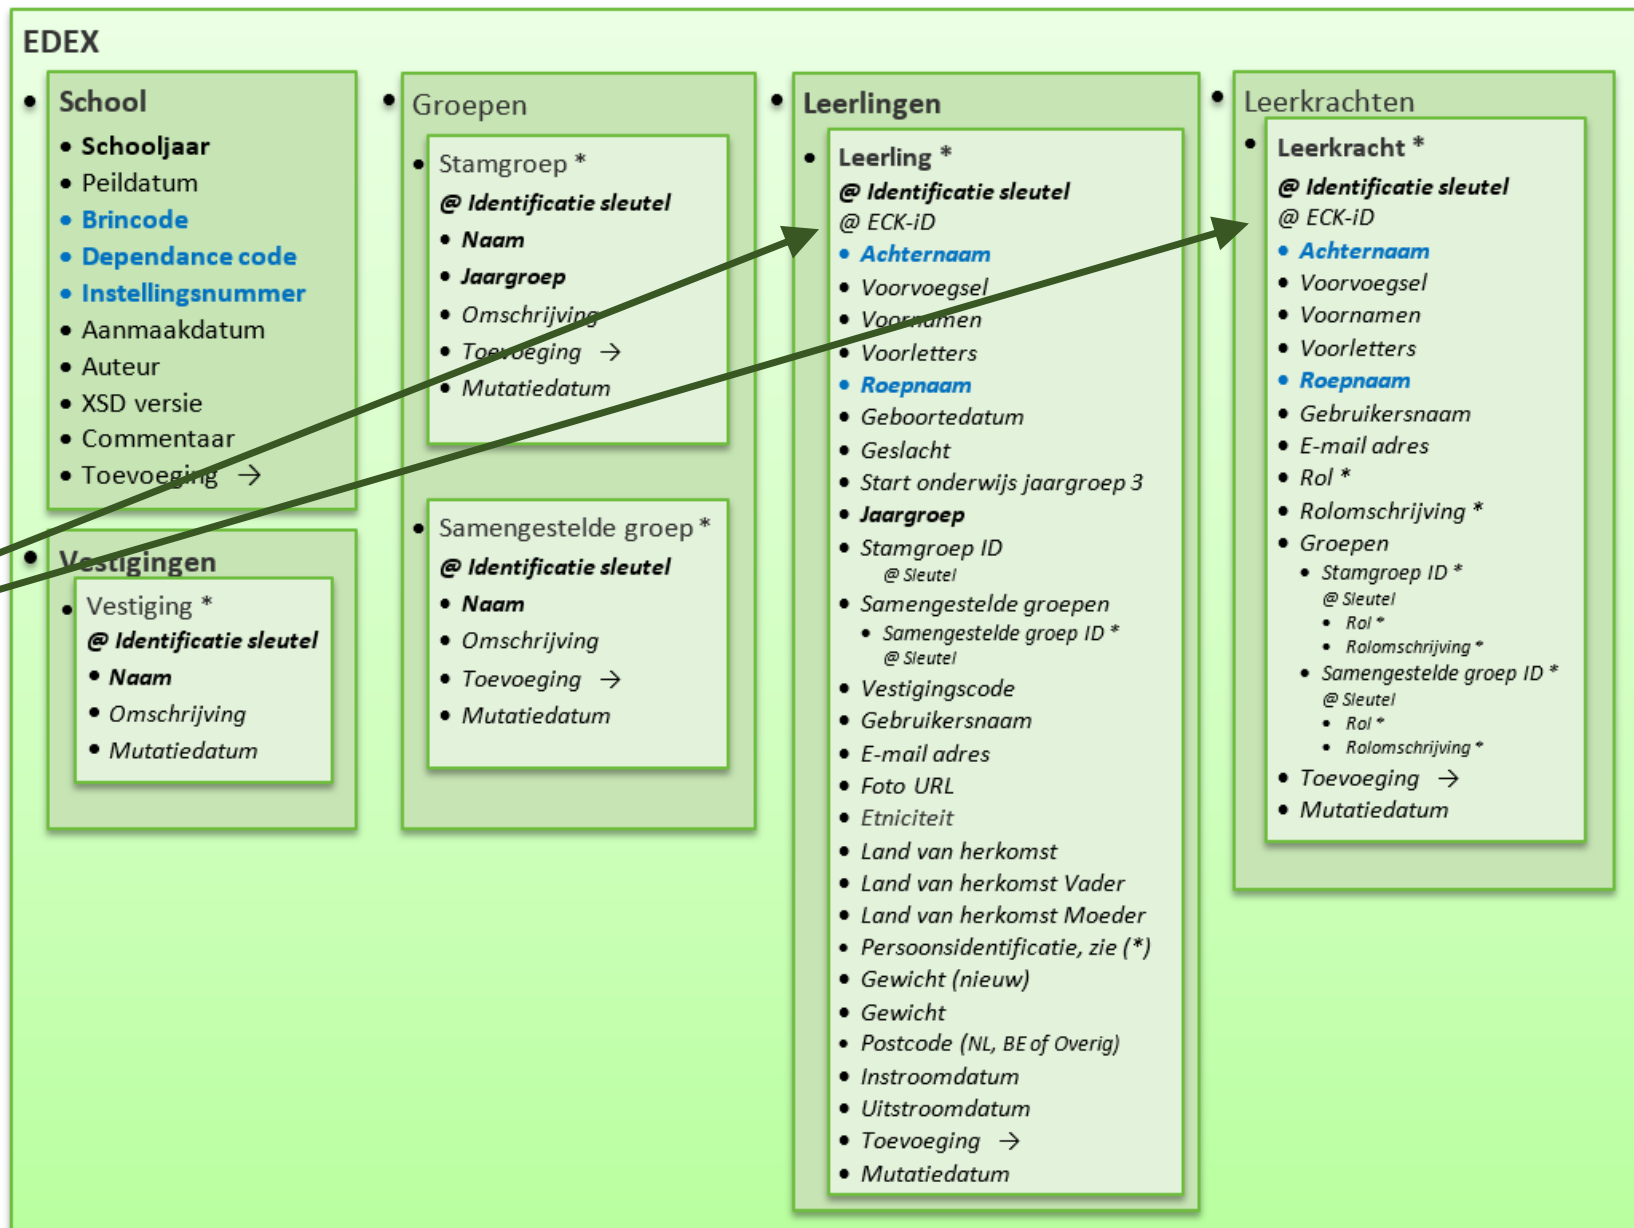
EDEX

School
- Schooljaar
- Peildatum
- Brincode
- Dependance code
- Instellingsnummer
- Aanmaakdatum
- Auteur
- XSD versie
- Commentaar
- Toevoeging →

Vestigingen
- Vestiging *
@ Identificatie sleutel
- Naam
- Omschrijving
- Mutatiedatum

Groepen
- Stamgroep *
@ Identificatie sleutel
- Naam
- Jaargroep
- Omschrijving
- Toevoeging →
- Mutatiedatum

- Samengestelde groep *
@ Identificatie sleutel
- Naam
- Omschrijving
- Toevoeging →
- Mutatiedatum

Leerlingen
- Leerling *
@ Identificatie sleutel
@ ECK-iD
- Achternaam
- Voorvoegsel
- Voornamen
- Voorletters
- Roepnaam
- Geboortedatum
- Geslacht
- Start onderwijs jaargroep 3
- Jaargroep
- Stamgroep ID
@ Sleutel
- Samengestelde groepen
- Samengestelde groep ID *
@ Sleutel
- Vestigingscode
- Gebruikersnaam
- E-mail adres
- Foto URL
- Etniciteit
- Land van herkomst
- Land van herkomst Vader
- Land van herkomst Moeder
- Persoonsidentificatie, zie (*)
- Gewicht (nieuw)
- Gewicht
- Postcode (NL, BE of Overig)
- Instroomdatum
- Uitstroomdatum
- Toevoeging →
- Mutatiedatum

Leerkrachten
- Leerkracht *
@ Identificatie sleutel
@ ECK-iD
- Achternaam
- Voorvoegsel
- Voornamen
- Voorletters
- Roepnaam
- Gebruikersnaam
- E-mail adres
- Rol *
- Rolomschrijving *
- Groepen
- Stamgroep ID *
@ Sleutel
- Rol *
- Rolomschrijving *
- Samengestelde groep ID *
@ Sleutel
- Rol *
- Rolomschrijving *
- Toevoeging →
- Mutatiedatum